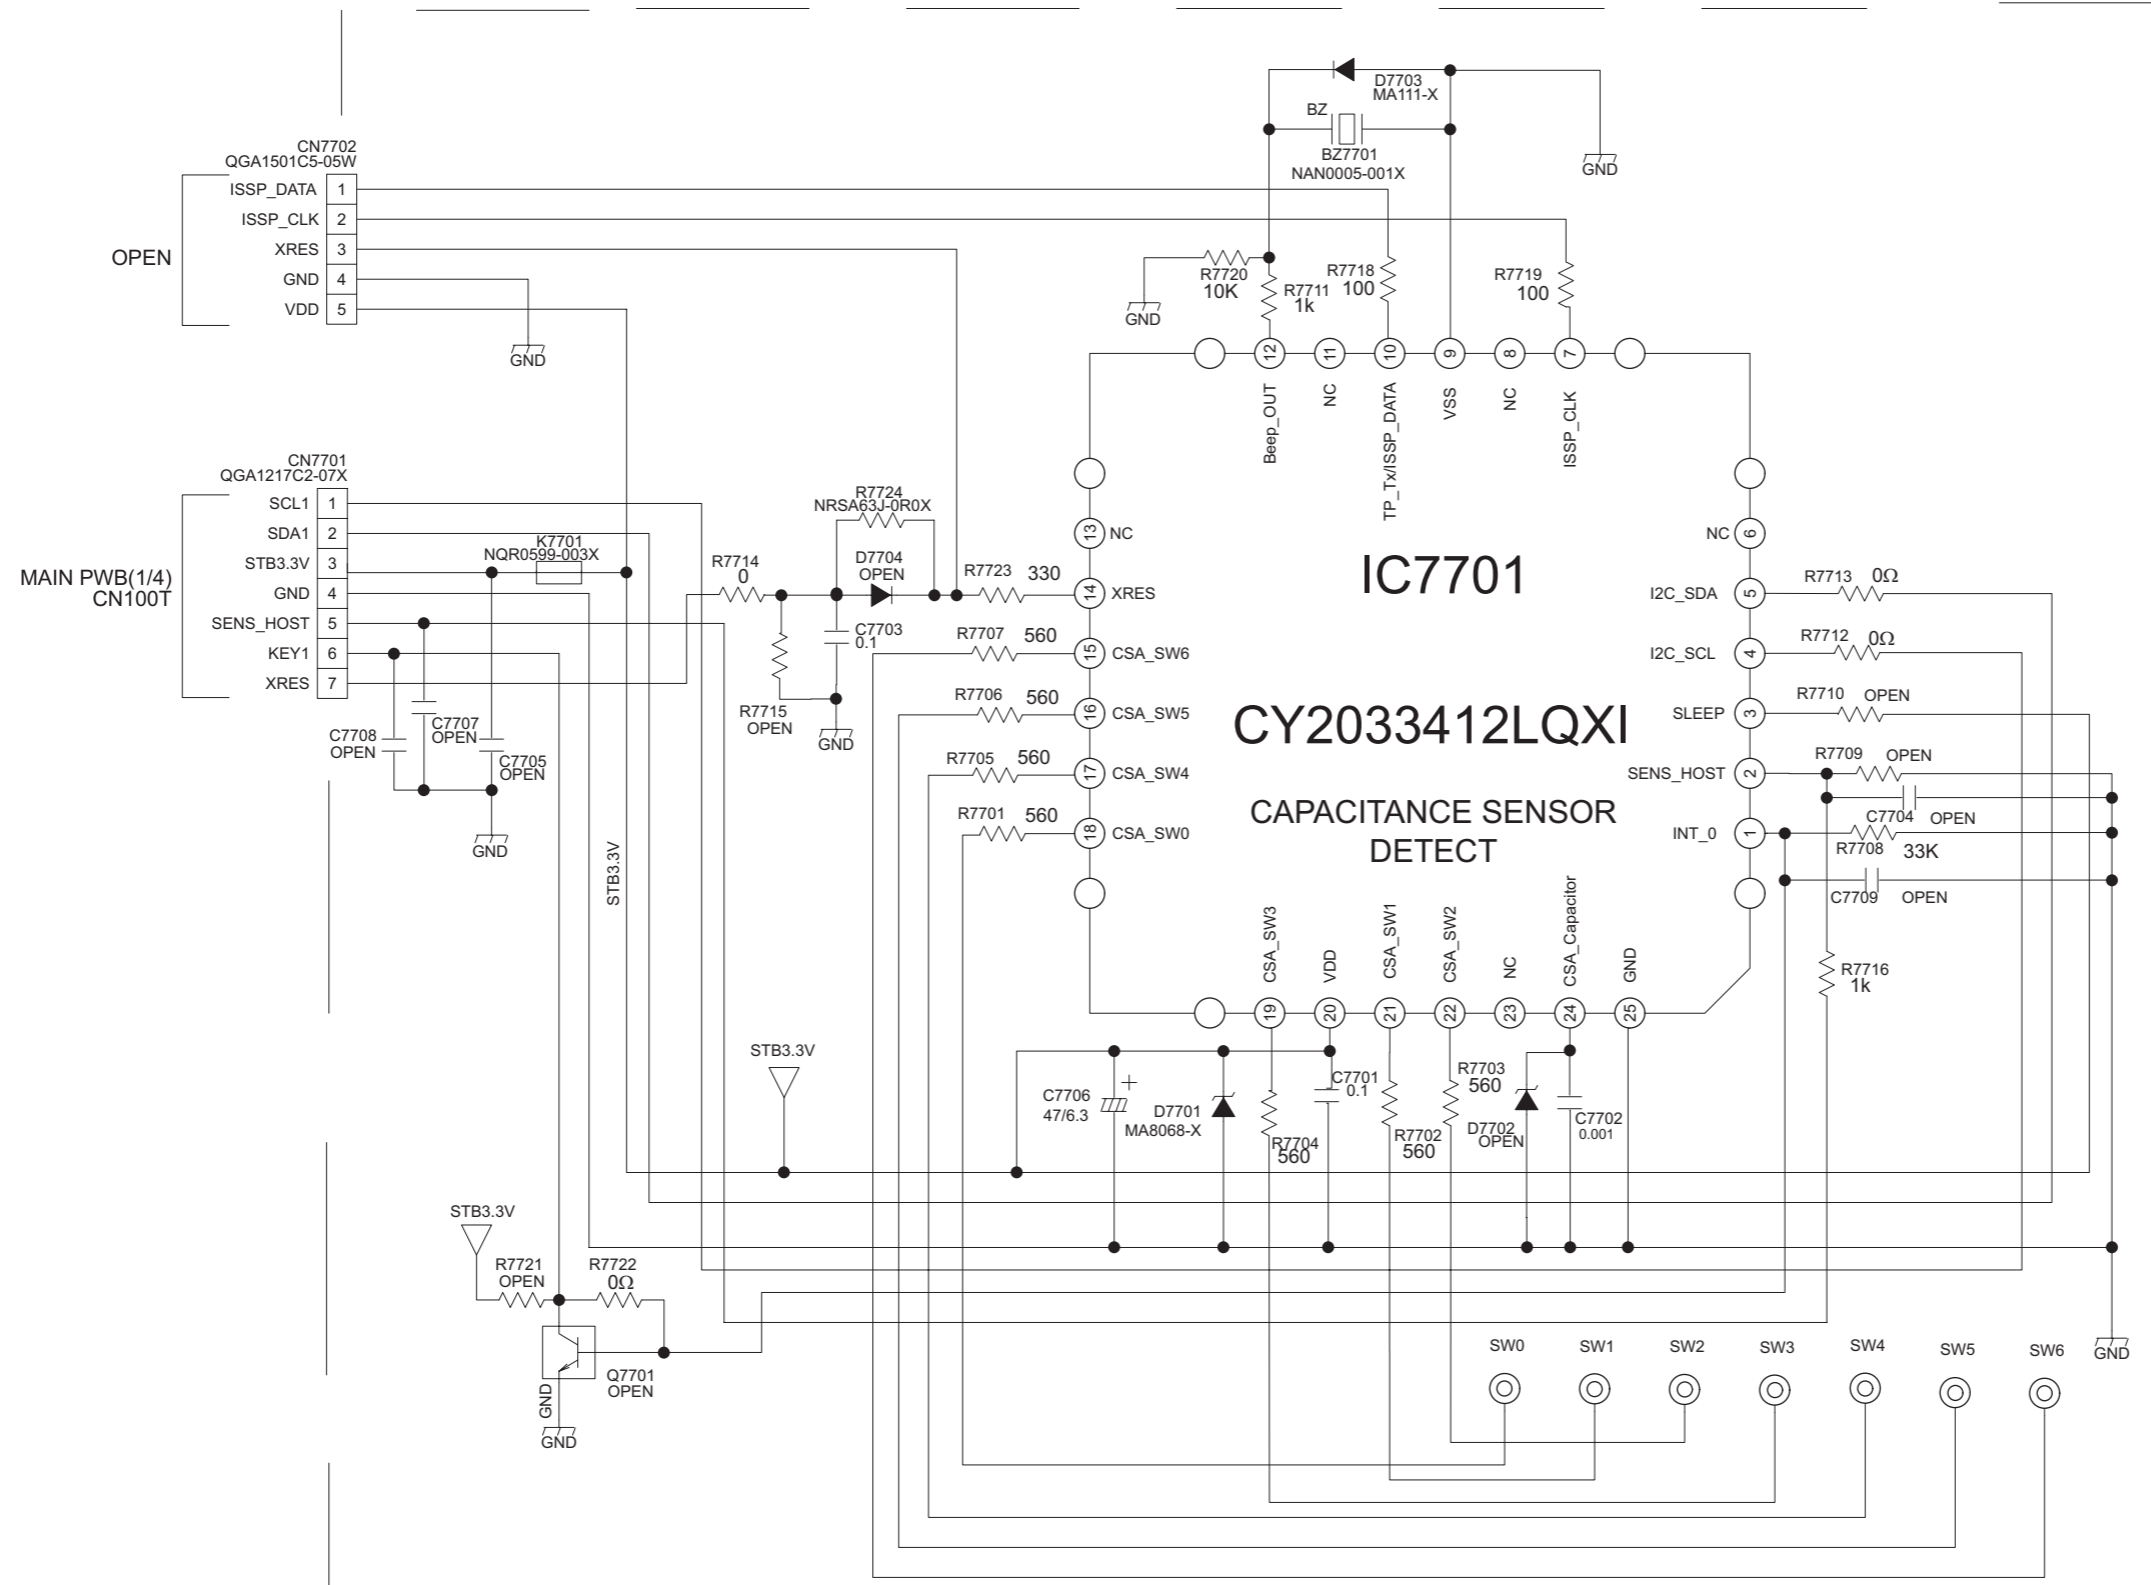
D7703
MA111-X

BZ
BZ7701
NAN0005-001X

GND

CN7702
QGA1501C5-05W

OPEN

| ISSP_DATA | 1 |
|---|---|
| ISSP_CLK | 2 |
| XRES | 3 |
| GND | 4 |
| VDD | 5 |

GND

R7720
10K
GND
R7711
1k
R7718
100
R7719
100

12 Beep_OUT
11 NC
10 TP_Tx/ISSP_DATA
9 VSS
8 NC
7 ISSP_CLK

CN7701
QGA1217C2-07X

MAIN PWB(1/4)
CN100T

| SCL1 | 1 |
|---|---|
| SDA1 | 2 |
| STB3.3V | 3 |
| GND | 4 |
| SENS_HOST | 5 |
| KEY1 | 6 |
| XRES | 7 |

K7701
NQR0599-003X

R7724
NRSA63J-0R0X
D7704
OPEN
R7714
0
R7723 330
C7703
0.1
R7715
OPEN
GND

C7708
OPEN
C7707
OPEN
C7705
OPEN
GND

STB3.3V

13 NC
14 XRES
R7707 560
15 CSA_SW6
R7706 560
16 CSA_SW5
R7705 560
17 CSA_SW4
R7701 560
18 CSA_SW0

IC7701

CY2033412LQXI

CAPACITANCE SENSOR
DETECT

NC 6
I2C_SDA 5
R7713 0Ω
I2C_SCL 4
R7712 0Ω
SLEEP 3
R7710 OPEN
SENS_HOST 2
R7709 OPEN
C7704 OPEN
INT_0 1
R7708 33K
C7709 OPEN
R7716
1k

19 CSA_SW3
20 VDD
21 CSA_SW1
22 CSA_SW2
23 NC
24 CSA_Capacitor
25 GND

STB3.3V

C7706
47/6.3
D7701
MA8068-X
R7704
560
C7701
0.1
R7702
560
R7703
560
D7702
OPEN
C7702
0.001

STB3.3V
R7721
OPEN
R7722
0Ω
Q7701
OPEN
GND
GND

SW0 SW1 SW2 SW3 SW4 SW5 SW6
GND